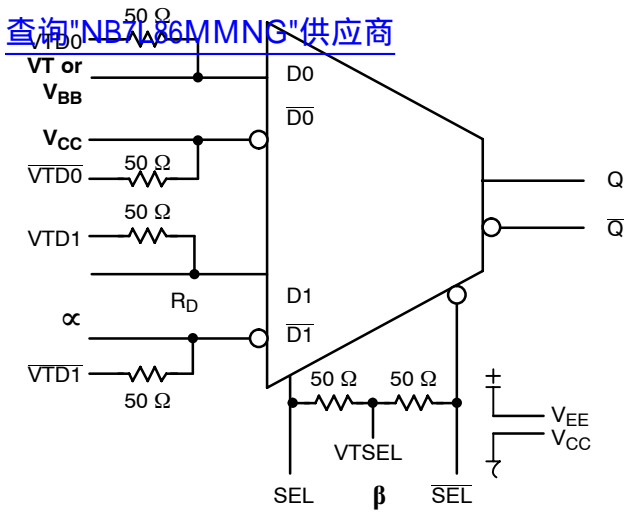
查询"NB7L86MMNG"供应商
50 Ω
VTD0
VT or
$V_{BB}$
D0
$\overline{D0}$
$V_{CC}$
50 Ω
$\overline{VTD0}$
50 Ω
VTD1
$R_D$
D1
∝
$\overline{D1}$
$\overline{VTD1}$
50 Ω
50 Ω
50 Ω
Q
$\overline{Q}$
$V_{EE}$
$V_{CC}$
VTSEL
SEL
β
$\overline{SEL}$